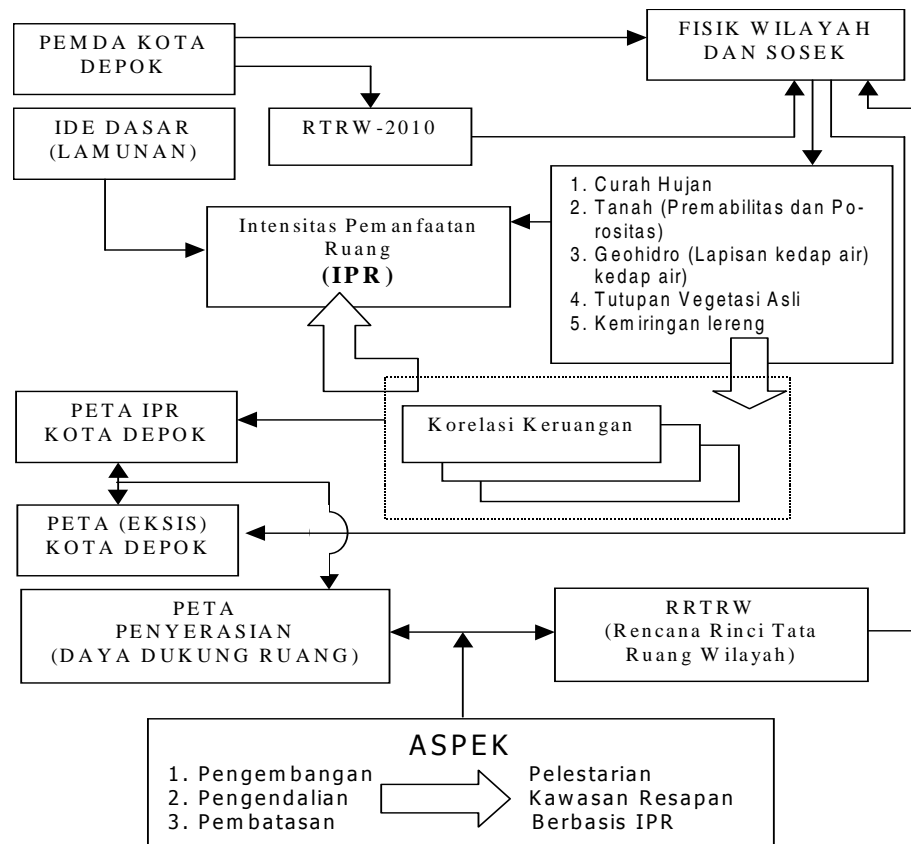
PEMDA KOTA DEPOK

FISIK WILAYAH DAN SOSEK

IDE DASAR (LAMUNAN)

RTRW-2010

1. Curah Hujan
2. Tanah (Premabilitas dan Porositas)
3. Geohidro (Lapisan kedap air) kedap air)
4. Tutupan Vegetasi Asli
5. Kemiringan lereng

Intensitas Pemanfaatan Ruang
(IPR)

PETA IPR KOTA DEPOK

Korelasi Keruangan

PETA (EKSIS) KOTA DEPOK

PETA PENYERASIAN (DAYA DUKUNG RUANG)

RRTRW (Rencana Rinci Tata Ruang Wilayah)

ASPEK
1. Pengembangan
2. Pengendalian
3. Pembatasan

Pelestarian
Kawasan Resapan
Berbasis IPR